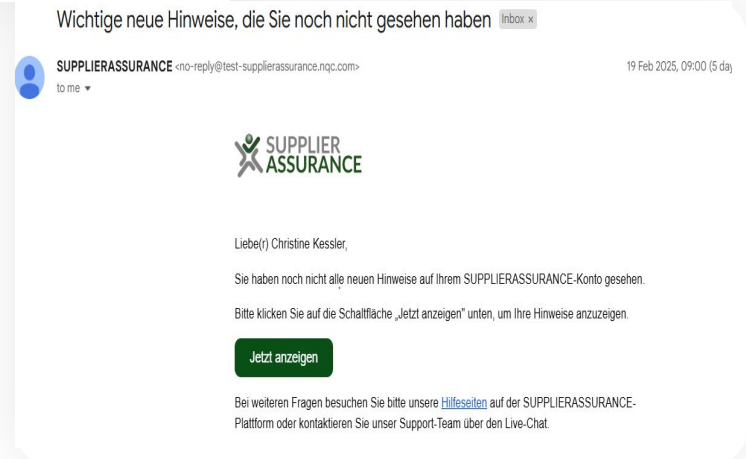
Wichtige neue Hinweise, die Sie noch nicht gesehen haben Inbox x

SUPPLIERASSURANCE <no-reply@test-supplierassurance.nqc.com>
to me

19 Feb 2025, 09:00 (5 day

SUPPLIER ASSURANCE

Liebe(r) Christine Kessler,

Sie haben noch nicht alle neuen Hinweise auf Ihrem SUPPLIERASSURANCE-Konto gesehen.

Bitte klicken Sie auf die Schaltfläche „Jetzt anzeigen" unten, um Ihre Hinweise anzuzeigen.

Jetzt anzeigen

Bei weiteren Fragen besuchen Sie bitte unsere Hilfeseiten auf der SUPPLIERASSURANCE-Plattform oder kontaktieren Sie unser Support-Team über den Live-Chat.